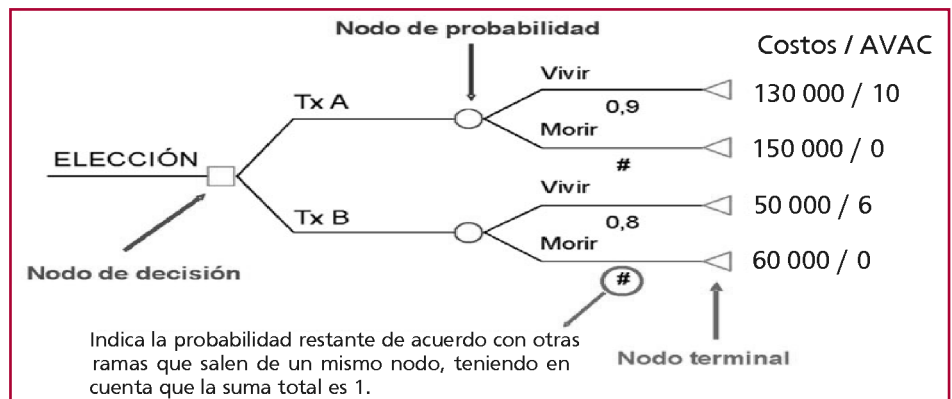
Nodo de probabilidad

Costos / AVAC

ELECCIÓN

Tx A

Vivir

0,9

Morir

#

130 000 / 10

150 000 / 0

Tx B

Vivir

0,8

Morir

#

50 000 / 6

60 000 / 0

Nodo de decisión

Indica la probabilidad restante de acuerdo con otras ramas que salen de un mismo nodo, teniendo en cuenta que la suma total es 1.

Nodo terminal